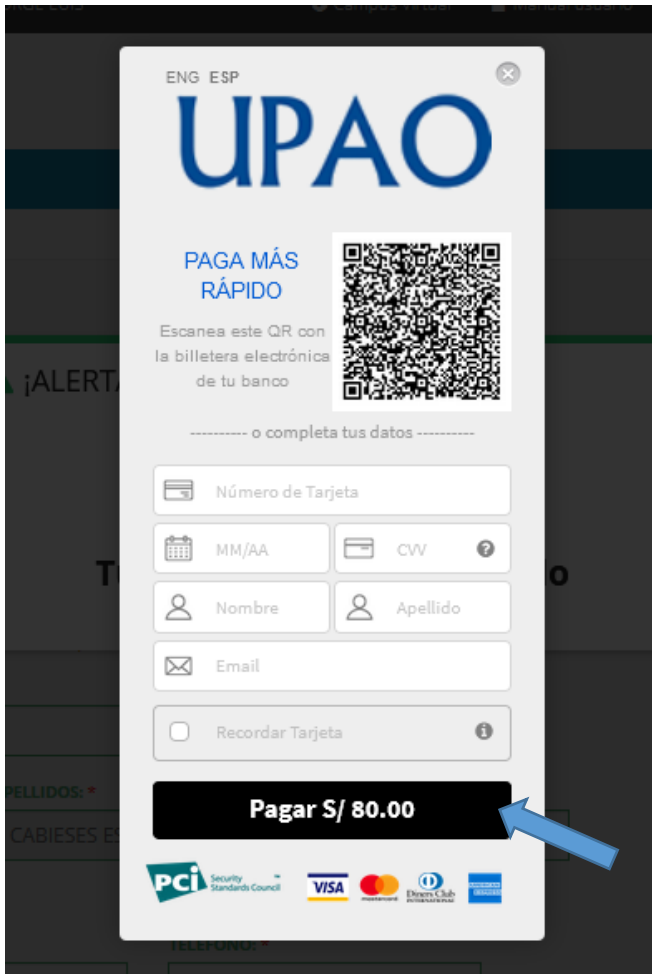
ENG ESP

UPAO

PAGA MÁS RÁPIDO

Escanea este QR con la billetera electrónica de tu banco

---------- o completa tus datos ----------

Número de Tarjeta

MM/AA

CVV

Nombre

Apellido

Email

Recordar Tarjeta

Pagar S/ 80.00

PCI Security Standards Council

VISA mastercard Diners Club INTERNATIONAL AMERICAN EXPRESS

¡ALERTA

T

o

APELLIDOS: *

CABIESES ES

TELEFONO: *